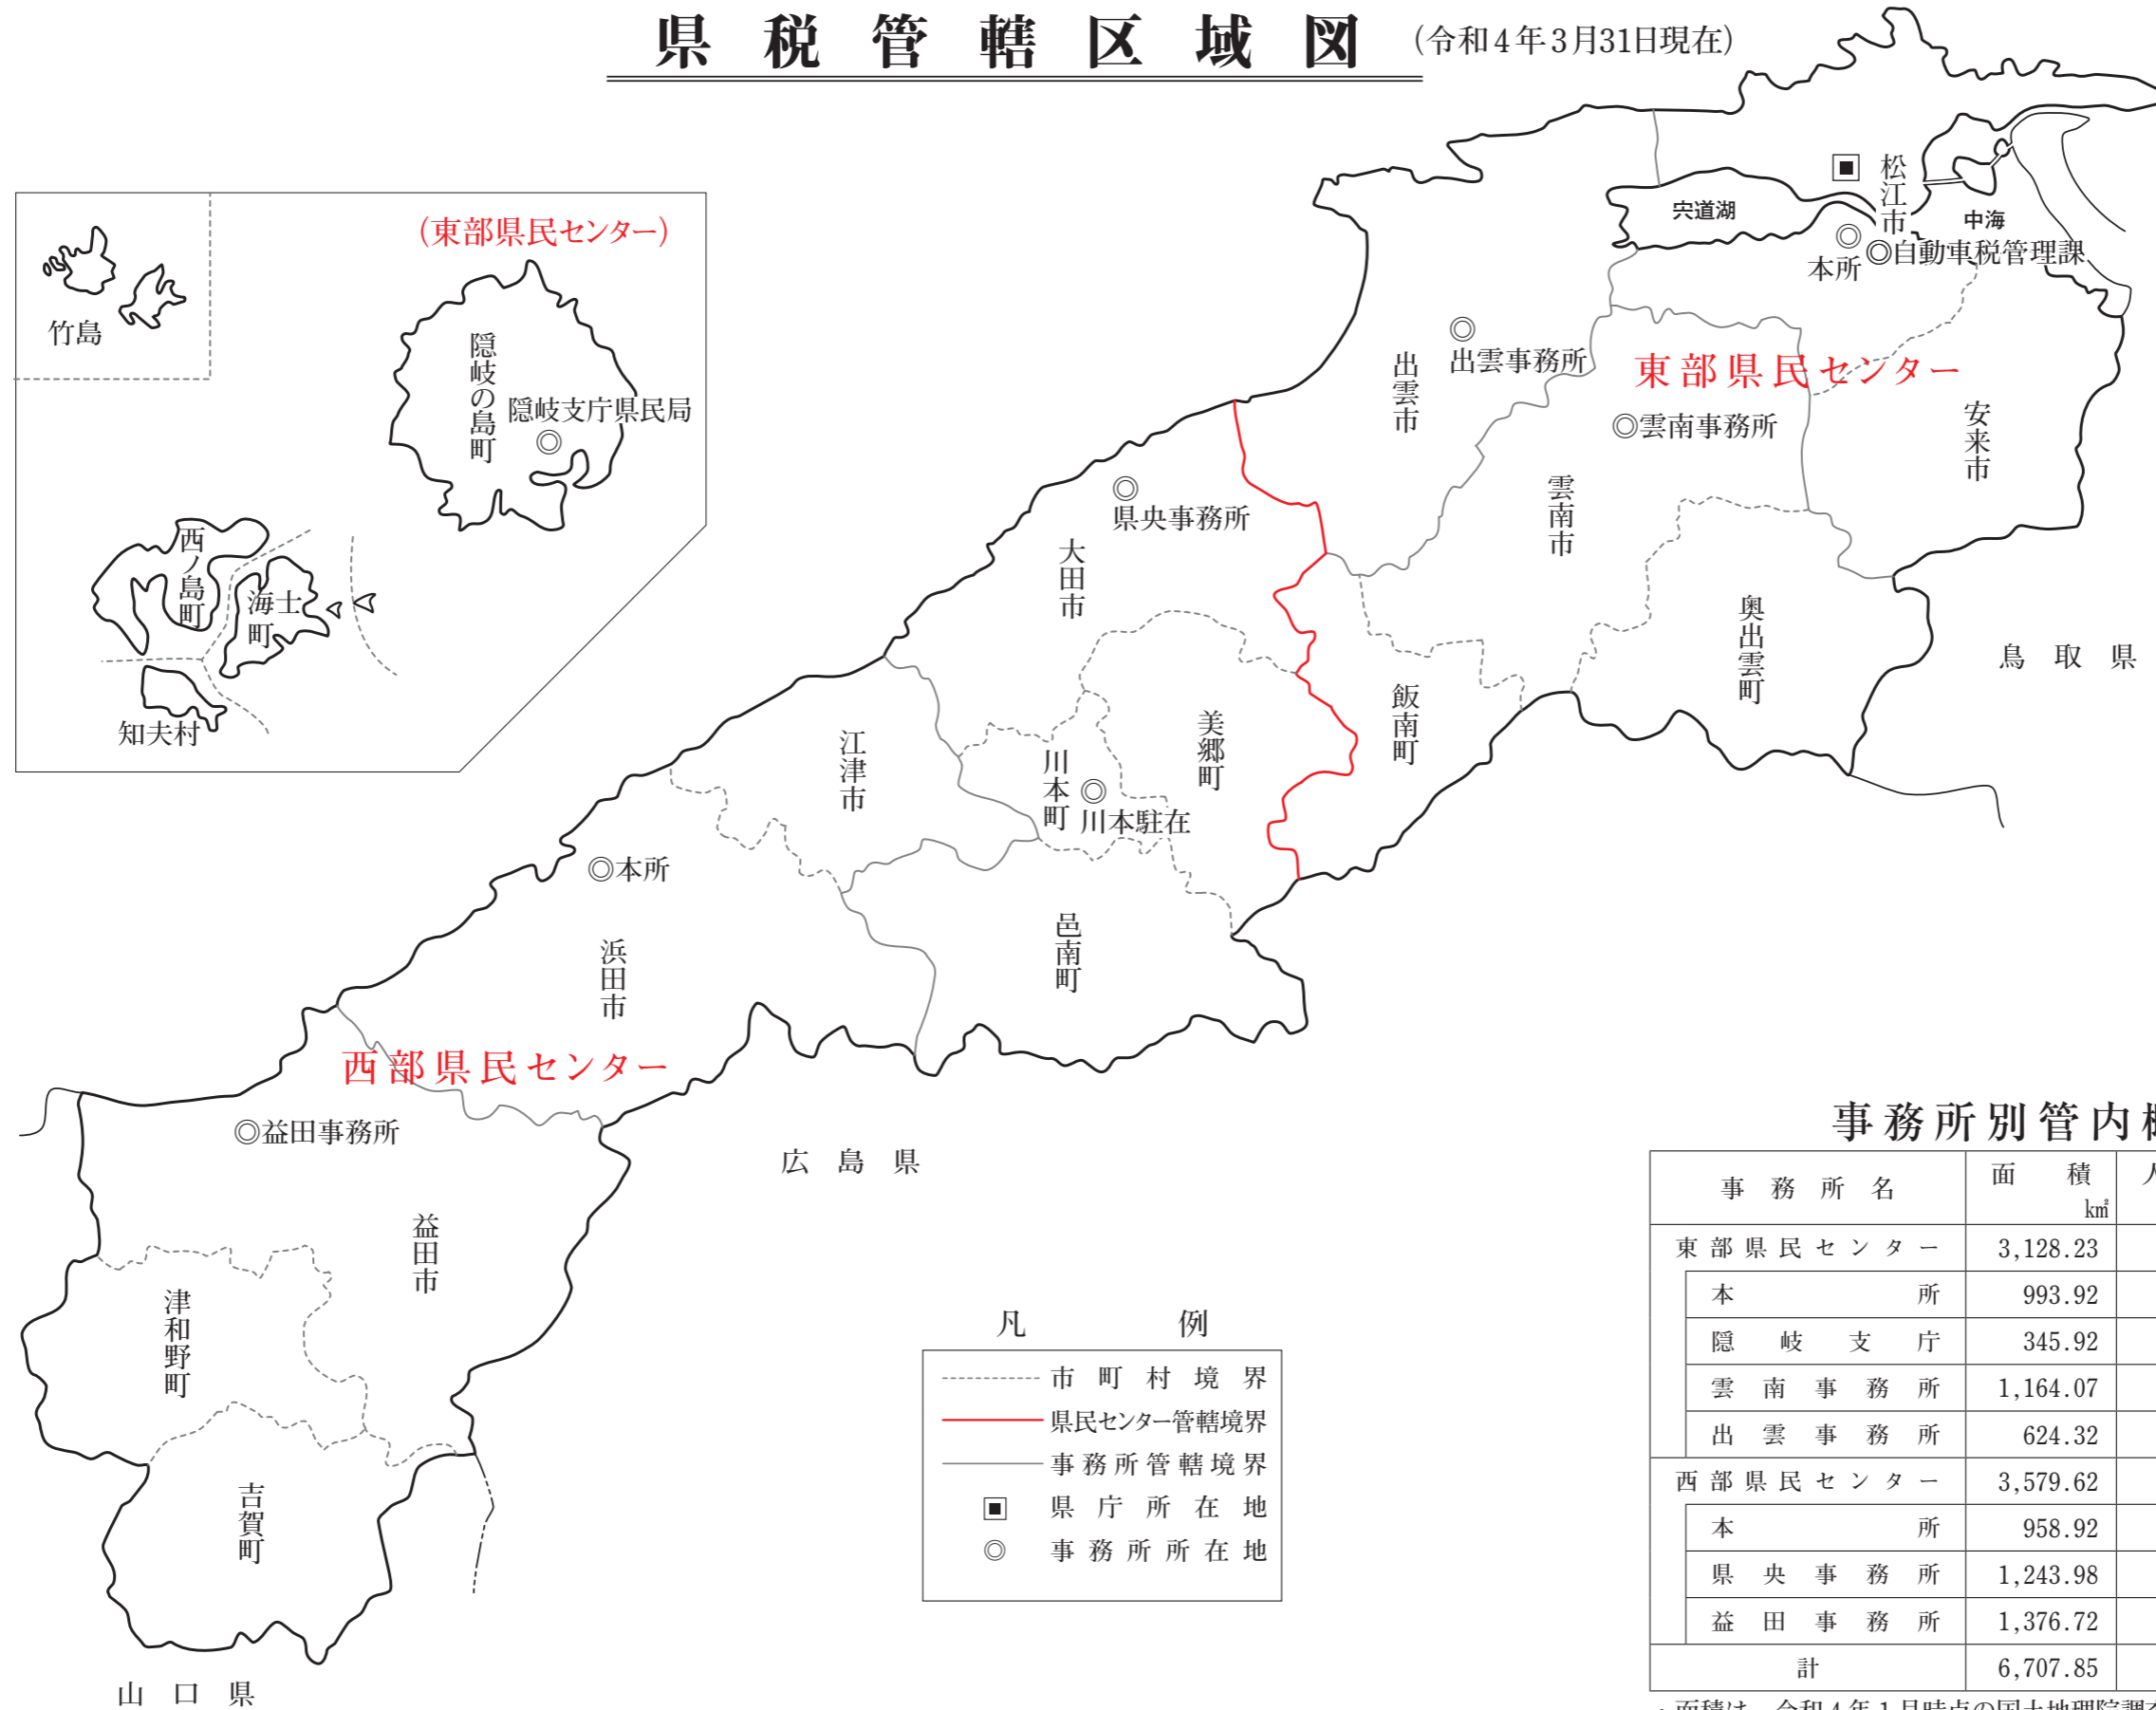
県税管轄区域図 (令和4年3月31日現在)

(東部県民センター)
竹島
隠岐の島町
隠岐支庁県民局
西ノ島町
海士町
知夫村

松江市
宍道湖
中海
本所
◎自動車税管理課
出雲市
◎出雲事務所
東部県民センター
◎雲南事務所
安来市
雲南市
奥出雲町
鳥取県
飯南町
◎県央事務所
大田市
美郷町
川本町
◎川本駐在
江津市
◎本所
浜田市
邑南町
西部県民センター
◎益田事務所
広島県
益田市
津和野町
吉賀町
山口県

凡例
市町村境界
県民センター管轄境界
事務所管轄境界
■ 県庁所在地
◎ 事務所所在地

事務所別管内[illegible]

| 事務所名 | 面積 km² | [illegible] |
|---|---|---|
| 東部県民センター | 3,128.23 | |
| 本所 | 993.92 | |
| 隠岐支庁 | 345.92 | |
| 雲南事務所 | 1,164.07 | |
| 出雲事務所 | 624.32 | |
| 西部県民センター | 3,579.62 | |
| 本所 | 958.92 | |
| 県央事務所 | 1,243.98 | |
| 益田事務所 | 1,376.72 | |
| 計 | 6,707.85 | |

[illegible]